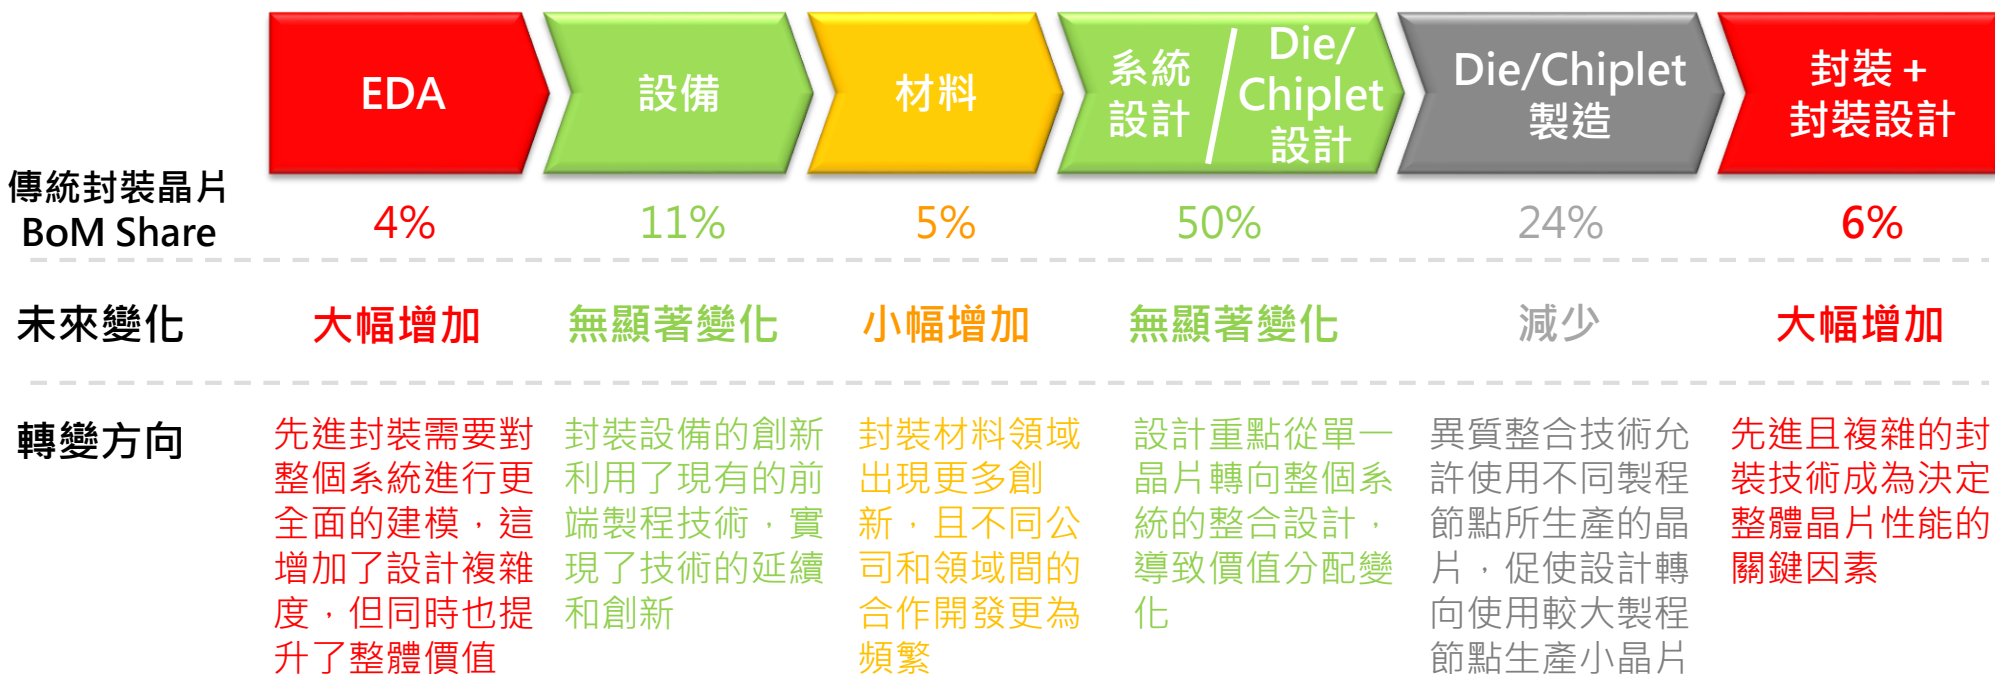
| | EDA | 設備 | 材料 | 系統設計 / Die/Chiplet設計 | Die/Chiplet製造 | 封裝 + 封裝設計 |
|---|---|---|---|---|---|---|
| 傳統封裝晶片 BoM Share | 4% | 11% | 5% | 50% | 24% | 6% |
| 未來變化 | 大幅增加 | 無顯著變化 | 小幅增加 | 無顯著變化 | 減少 | 大幅增加 |
| 轉變方向 | 先進封裝需要對整個系統進行更全面的建模，這增加了設計複雜度，但同時也提升了整體價值 | 封裝設備的創新利用了現有的前端製程技術，實現了技術的延續和創新 | 封裝材料領域出現更多創新，且不同公司和領域間的合作開發更為頻繁 | 設計重點從單一晶片轉向整個系統的整合設計，導致價值分配變化 | 異質整合技術允許使用不同製程節點所生產的晶片，促使設計轉向使用較大製程節點生產小晶片 | 先進且複雜的封裝技術成為決定整體晶片性能的關鍵因素 |